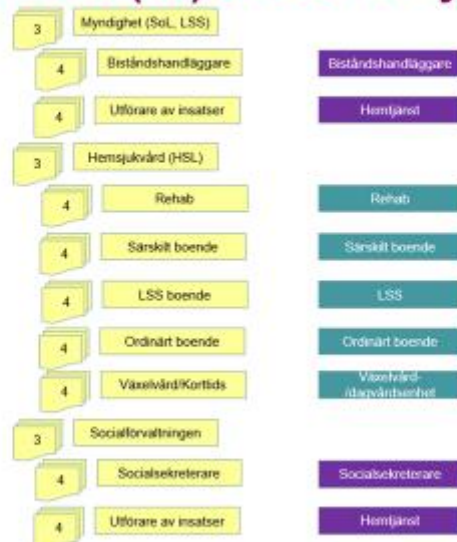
3 Myndighet (SoL, LSS)

4 Biståndshandläggare

Biståndshandläggare

4 Utförare av insatser

Hemtjänst

3 Hemsjukvård (HSL)

4 Rehab

Rehab

4 Särskilt boende

Särskilt boende

4 LSS boende

LSS

4 Ordinärt boende

Ordinärt boende

4 Växelvård/Korttids

Växelvård-/dagvårdsenhet

3 Socialförvaltningen

4 Socialsekreterare

Socialsekreterare

4 Utförare av insatser

Hemtjänst